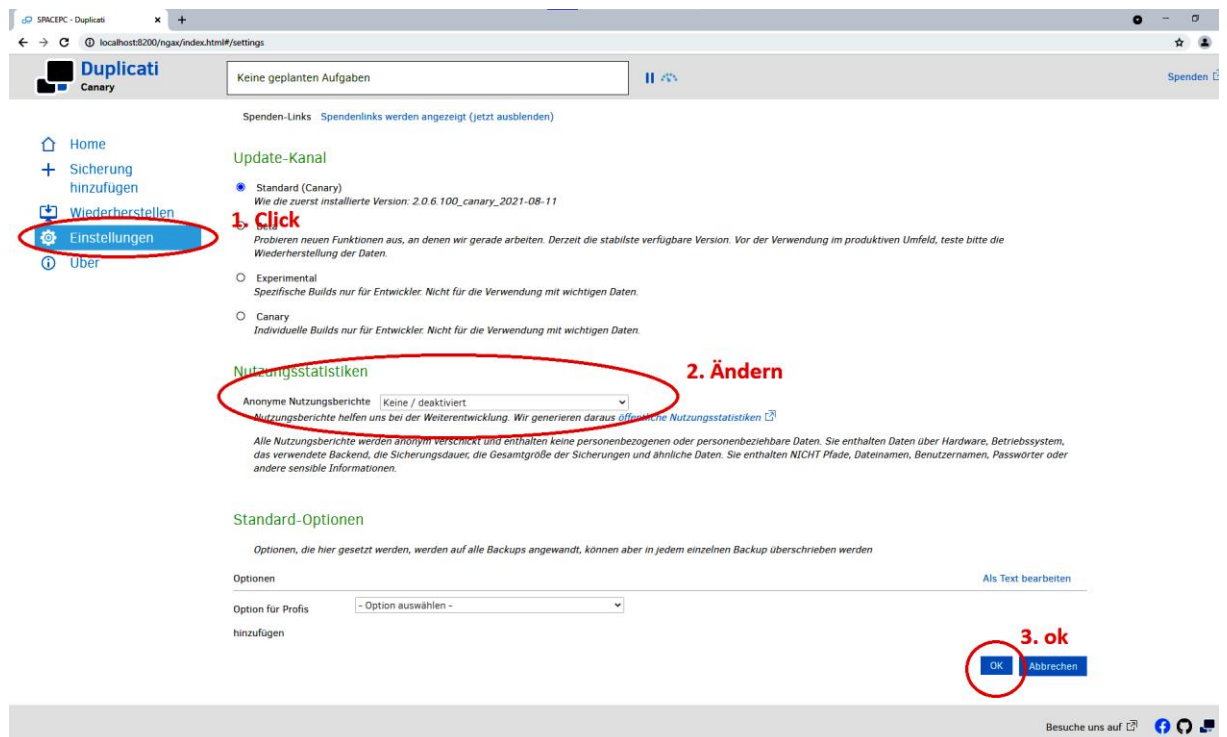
SPACEPC - Duplicati
localhost:8200/ngax/index.html#/settings

Duplicati
Canary

Keine geplanten Aufgaben

Spenden

Home
Sicherung hinzufügen
Wiederherstellen
Einstellungen
Über

1. Click

Spenden-Links Spendenlinks werden angezeigt (jetzt ausblenden)

Update-Kanal

Standard (Canary)
Wie die zuerst installierte Version: 2.0.6.100_canary_2021-08-11

Beta
Probieren neuen Funktionen aus, an denen wir gerade arbeiten. Derzeit die stabilste verfügbare Version. Vor der Verwendung im produktiven Umfeld, teste bitte die Wiederherstellung der Daten.

Experimental
Spezifische Builds nur für Entwickler. Nicht für die Verwendung mit wichtigen Daten.

Canary
Individuelle Builds nur für Entwickler. Nicht für die Verwendung mit wichtigen Daten.

Nutzungsstatistiken

2. Ändern

Anonyme Nutzungsberichte Keine / deaktiviert
Nutzungsberichte helfen uns bei der Weiterentwicklung. Wir generieren daraus öffentliche Nutzungsstatistiken

Alle Nutzungsberichte werden anonym verschickt und enthalten keine personenbezogenen oder personenbeziehbare Daten. Sie enthalten Daten über Hardware, Betriebssystem, das verwendete Backend, die Sicherungsdauer, die Gesamtgröße der Sicherungen und ähnliche Daten. Sie enthalten NICHT Pfade, Dateinamen, Benutzernamen, Passwörter oder andere sensible Informationen.

Standard-Optionen

Optionen, die hier gesetzt werden, werden auf alle Backups angewandt, können aber in jedem einzelnen Backup überschrieben werden

Optionen
Als Text bearbeiten

Option für Profis - Option auswählen -
hinzufügen

3. ok

OK Abbrechen

Besuche uns auf